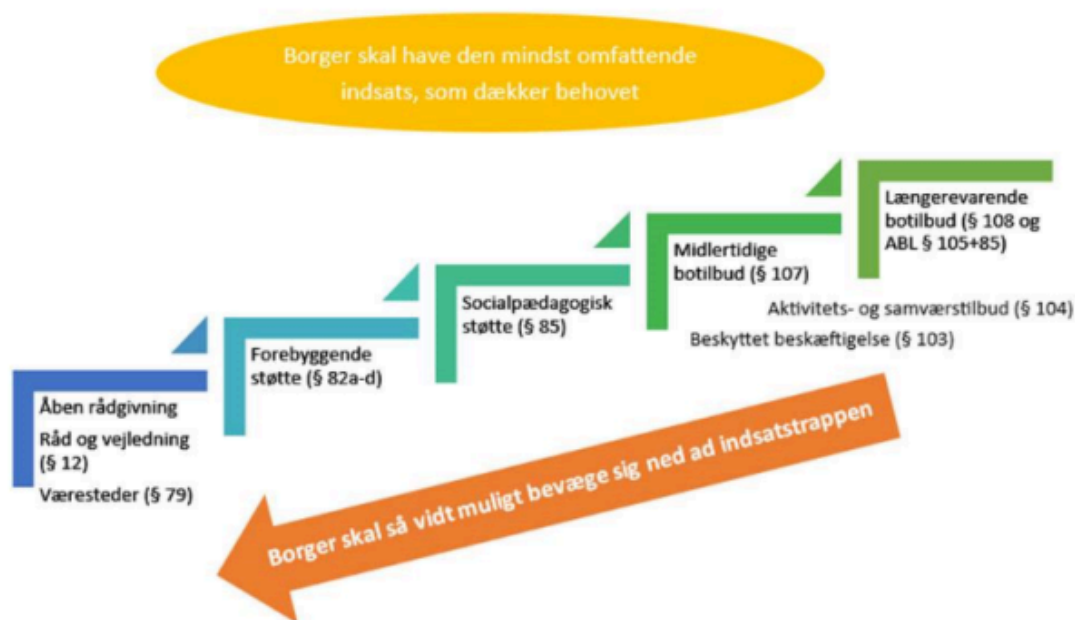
Borger skal have den mindst omfattende indsats, som dækker behovet

Længerevarende botilbud (§ 108 og ABL § 105+85)

Midlertidige botilbud (§ 107)

Aktivitets- og samværstilbud (§ 104)

Beskyttet beskæftigelse (§ 103)

Socialpædagogisk støtte (§ 85)

Forebyggende støtte (§ 82a-d)

Åben rådgivning

Råd og vejledning (§ 12)

Væresteder (§ 79)

Borger skal så vidt muligt bevæge sig ned ad indsatstrappen